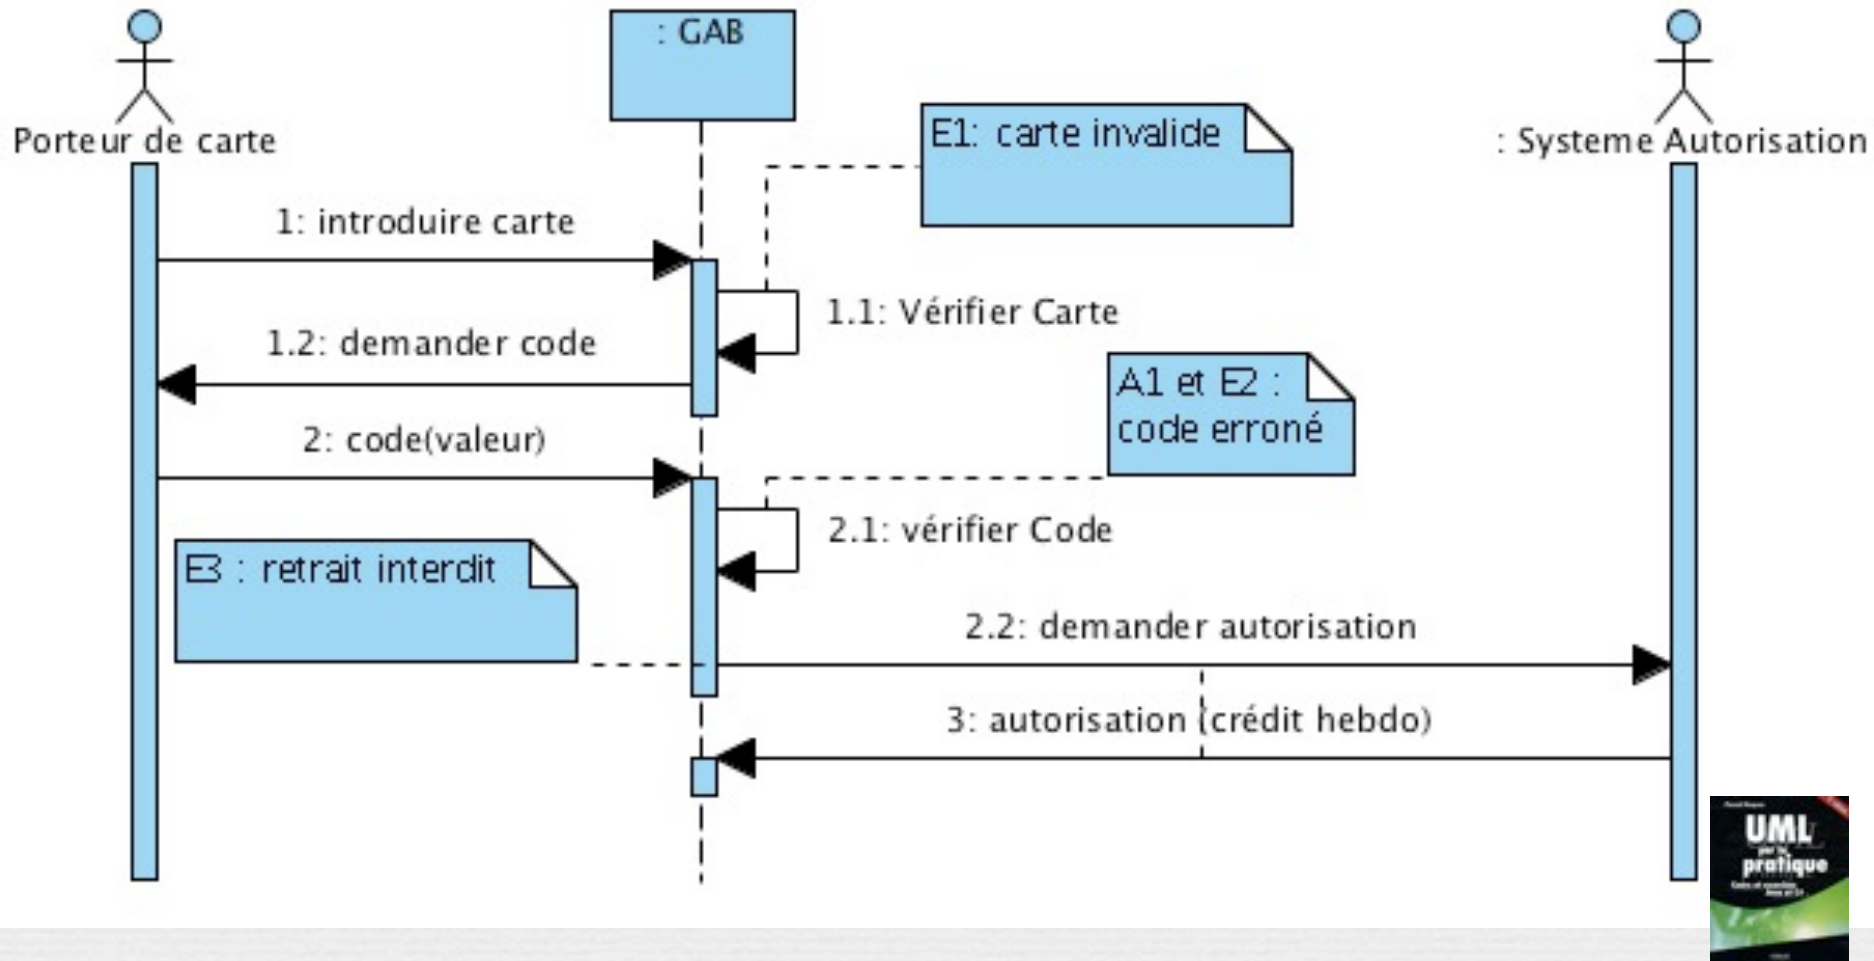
: GAB

Porteur de carte

: Systeme Autorisation

E1: carte invalide

1: introduire carte

1.1: Vérifier Carte

1.2: demander code

A1 et E2 : code erroné

2: code(valeur)

2.1: vérifier Code

E3 : retrait interdit

2.2: demander autorisation

3: autorisation (crédit hebdo)

UML par la pratique